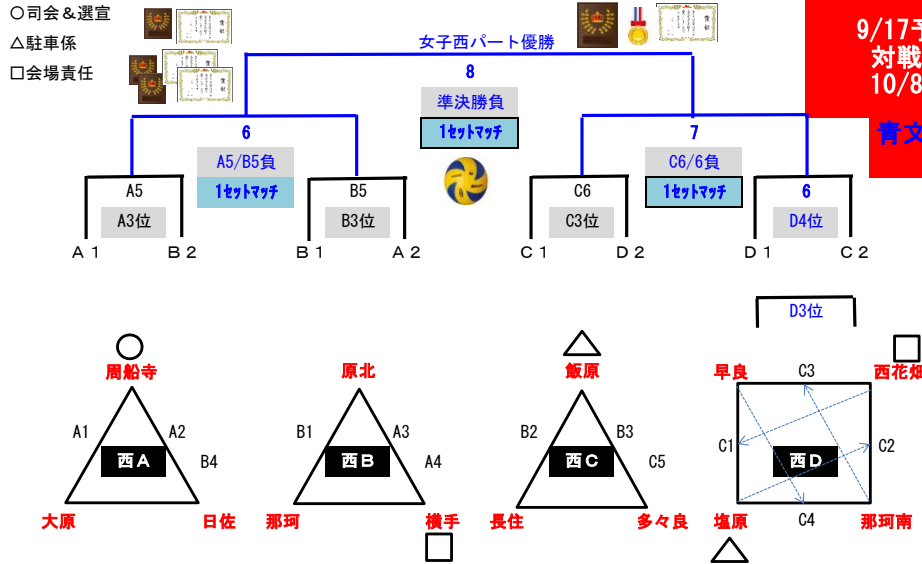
○司会＆選宣
△駐車係
□会場責任

9/17予
対戦
10/8
青文

女子西パート優勝

8
準決勝負
1セットマッチ

6
A5/B5負
1セットマッチ

7
C6/6負
1セットマッチ

A5
A3位
B5
B3位
C6
C3位
6
D4位

A１　B２　B１　A２　C１　D２　D１　C２

D3位

○
周船寺
A1　A2
西A
B4
大原　日佐

原北
B1　A3
西B
A4
那珂　横手
□

△
飯原
B2　B3
西C
C5
長住　多々良

早良　C3　西花畑
□
C1　C2
西D
C4
塩原　那珂南
△